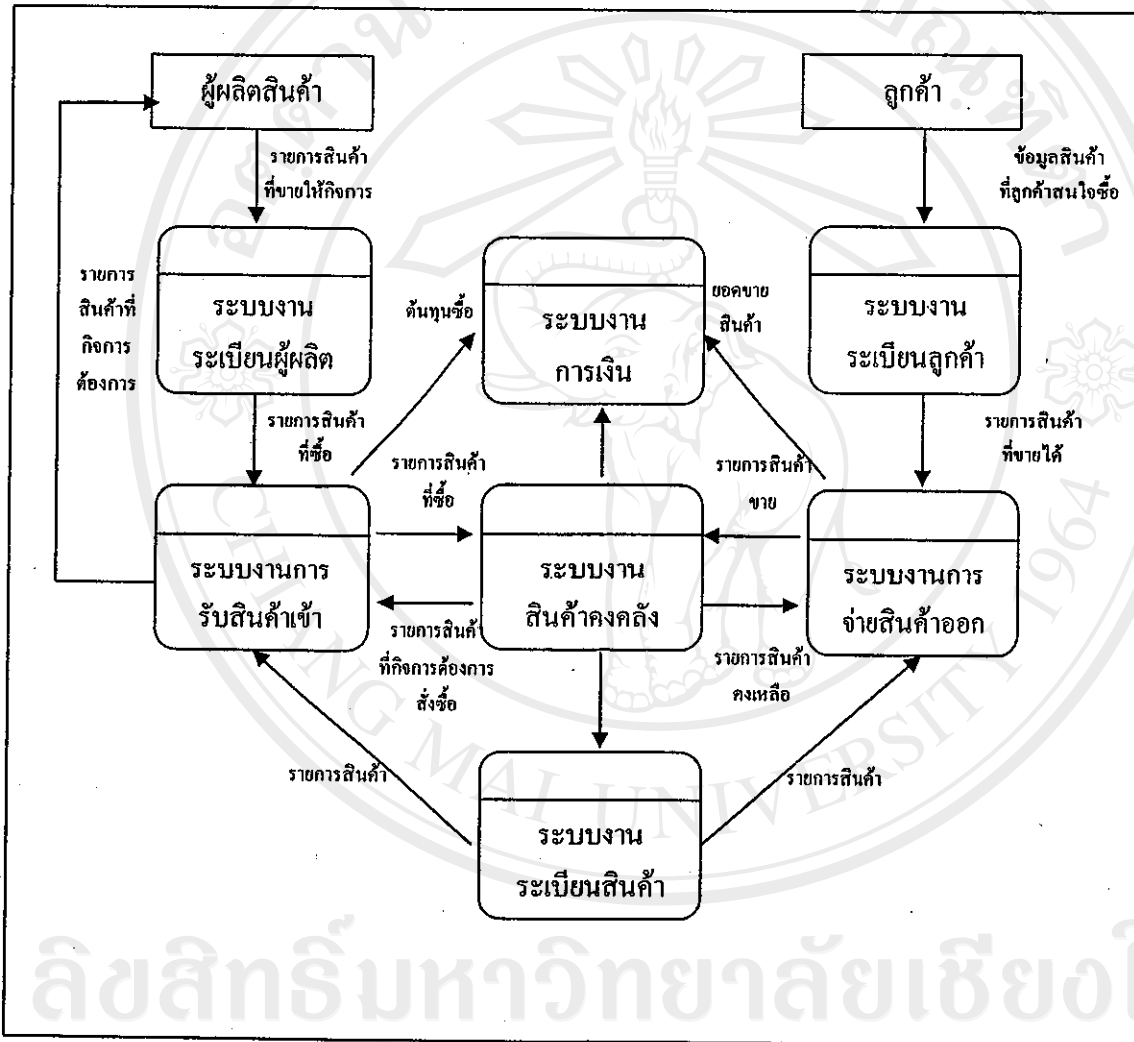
ผู้ผลิตสินค้า

ลูกค้า

รายการสินค้าที่ขายให้กิจการ

ข้อมูลสินค้าที่ลูกค้าสนใจซื้อ

รายการสินค้าที่กิจการต้องการ

ระบบงานระเบียนผู้ผลิต

ต้นทุนซื้อ

ระบบงานการเงิน

ยอดขายสินค้า

ระบบงานระเบียนลูกค้า

รายการสินค้าที่ซื้อ

รายการสินค้าที่ซื้อ

รายการสินค้าขาย

รายการสินค้าที่ขายได้

ระบบงานการรับสินค้าเข้า

ระบบงานสินค้าคงคลัง

ระบบงานการจ่ายสินค้าออก

รายการสินค้าที่กิจการต้องการสั่งซื้อ

รายการสินค้าคงเหลือ

รายการสินค้า

รายการสินค้า

ระบบงานระเบียนสินค้า

ลิขสิทธิ์มหาวิทยาลัยเชียงใ